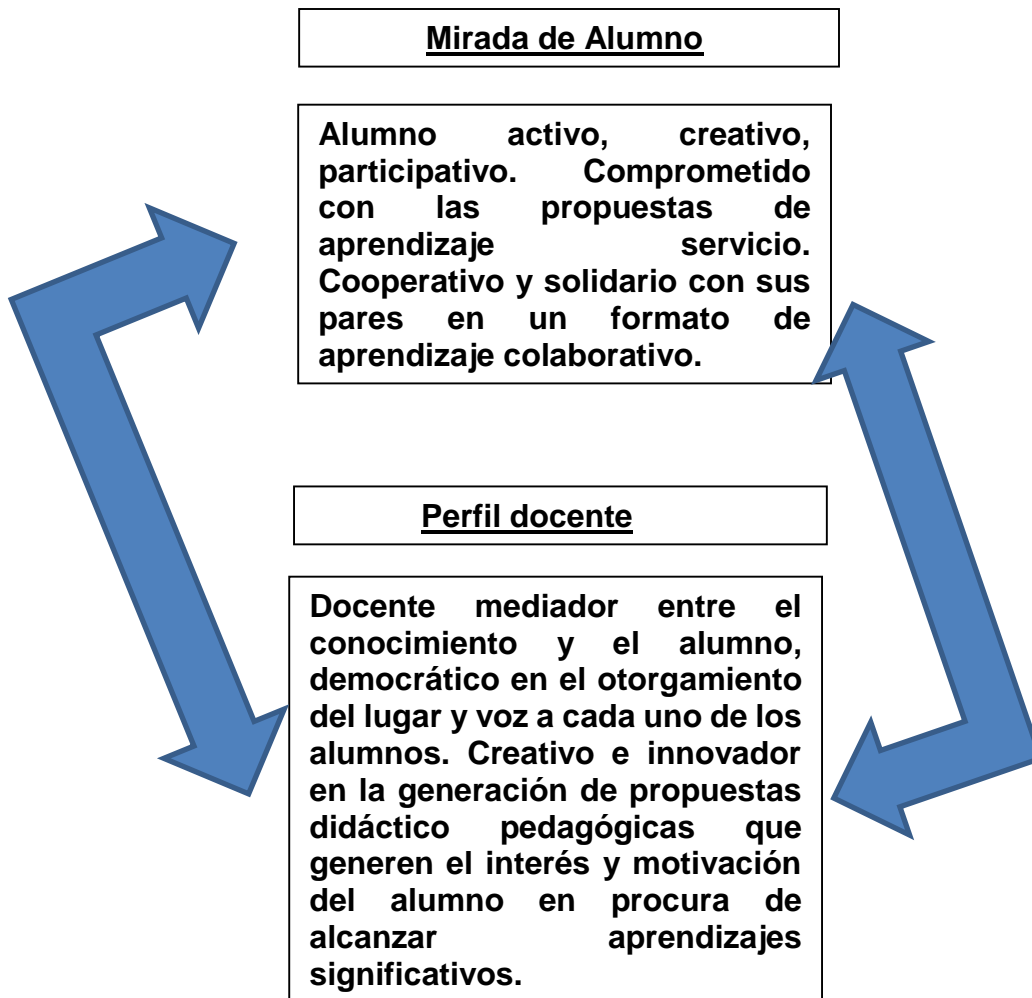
Mirada de Alumno

Alumno activo, creativo, participativo. Comprometido con las propuestas de aprendizaje servicio. Cooperativo y solidario con sus pares en un formato de aprendizaje colaborativo.

Perfil docente

Docente mediador entre el conocimiento y el alumno, democrático en el otorgamiento del lugar y voz a cada uno de los alumnos. Creativo e innovador en la generación de propuestas didáctico pedagógicas que generen el interés y motivación del alumno en procura de alcanzar aprendizajes significativos.